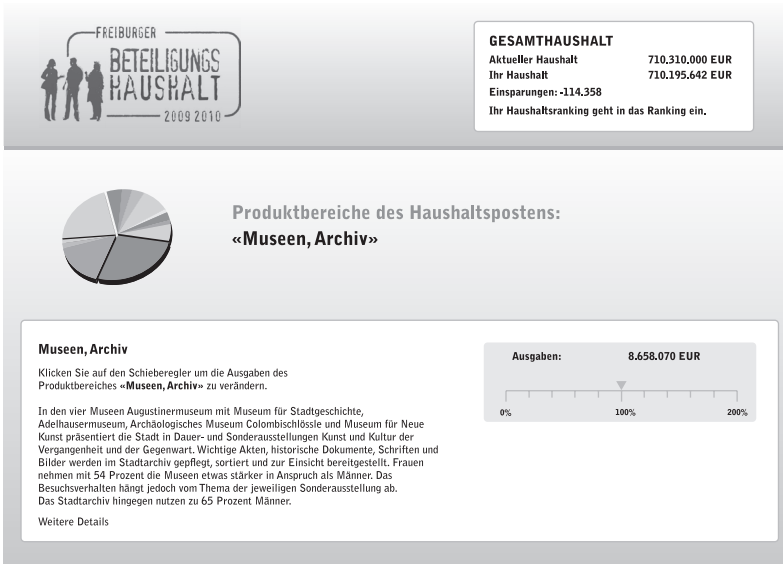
FREIBURGER
BETEILIGUNGS
HAUSHALT
2009 2010

GESAMTHAUSHALT
Aktueller Haushalt 710.310.000 EUR
Ihr Haushalt 710.195.642 EUR
Einsparungen: -114.358
Ihr Haushaltsranking geht in das Ranking ein.

Produktbereiche des Haushaltspostens:
«Museen, Archiv»

Museen, Archiv

Klicken Sie auf den Schieberegler um die Ausgaben des Produktbereiches «Museen, Archiv» zu verändern.

In den vier Museen Augustinermuseum mit Museum für Stadtgeschichte, Adelhausermuseum, Archäologisches Museum Colombischlössle und Museum für Neue Kunst präsentiert die Stadt in Dauer- und Sonderausstellungen Kunst und Kultur der Vergangenheit und der Gegenwart. Wichtige Akten, historische Dokumente, Schriften und Bilder werden im Stadtarchiv gepflegt, sortiert und zur Einsicht bereitgestellt. Frauen nehmen mit 54 Prozent die Museen etwas stärker in Anspruch als Männer. Das Besuchsverhalten hängt jedoch vom Thema der jeweiligen Sonderausstellung ab. Das Stadtarchiv hingegen nutzen zu 65 Prozent Männer.

Weitere Details

Ausgaben: 8.658.070 EUR

0% 100% 200%